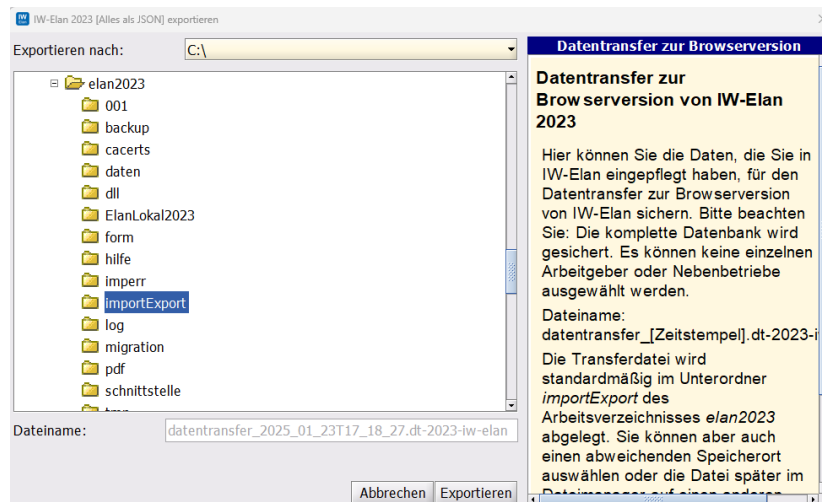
IW-Elan 2023 [Alles als JSON] exportieren

Exportieren nach: C:\

elan2023
001
backup
cacerts
daten
dll
ElanLokal2023
form
hilfe
imperr
importExport
log
migration
pdf
schnittstelle
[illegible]

Dateiname: datentransfer_2025_01_23T17_18_27.dt-2023-iw-elan

Abbrechen Exportieren

Datentransfer zur Browserversion

Datentransfer zur Browserversion von IW-Elan 2023

Hier können Sie die Daten, die Sie in IW-Elan eingepflegt haben, für den Datentransfer zur Browserversion von IW-Elan sichern. Bitte beachten Sie: Die komplette Datenbank wird gesichert. Es können keine einzelnen Arbeitgeber oder Nebenbetriebe ausgewählt werden.

Dateiname: datentransfer_[Zeitstempel].dt-2023-i

Die Transferdatei wird standardmäßig im Unterordner importExport des Arbeitsverzeichnisses elan2023 abgelegt. Sie können aber auch einen abweichenden Speicherort auswählen oder die Datei später im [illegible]